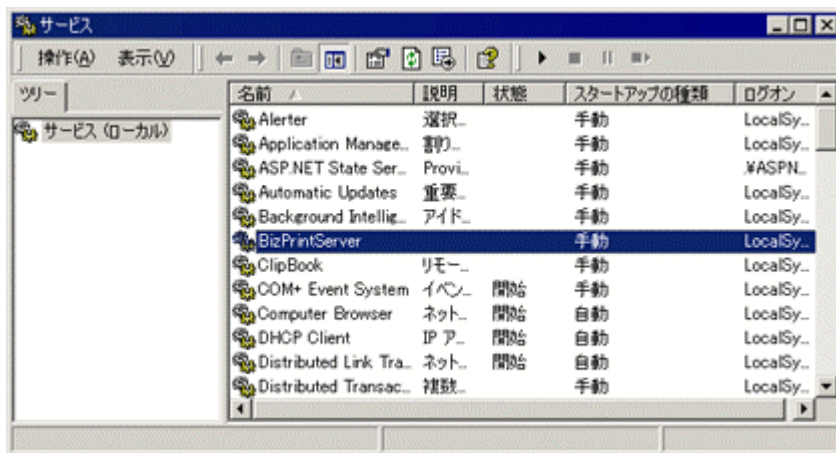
サービス

操作(A) 表示(V)

ツリー

サービス (ローカル)

| 名前 | 説明 | 状態 | スタートアップの種類 | ログオン |
|---|---|---|---|---|
| Alerter | 選択... | | 手動 | LocalSy... |
| Application Manage... | 割り... | | 手動 | LocalSy... |
| ASP.NET State Ser... | Provi... | | 手動 | .¥ASPN... |
| Automatic Updates | 重要... | | 手動 | LocalSy... |
| Background Intellig... | アイド... | | 手動 | LocalSy... |
| BizPrintServer | | | 手動 | LocalSy... |
| ClipBook | リモー... | | 手動 | LocalSy... |
| COM+ Event System | イベン... | 開始 | 手動 | LocalSy... |
| Computer Browser | ネット... | 開始 | 自動 | LocalSy... |
| DHCP Client | IP ア... | 開始 | 自動 | LocalSy... |
| Distributed Link Tra... | ネット... | 開始 | 自動 | LocalSy... |
| Distributed Transac... | 複数... | | 手動 | LocalSy... |